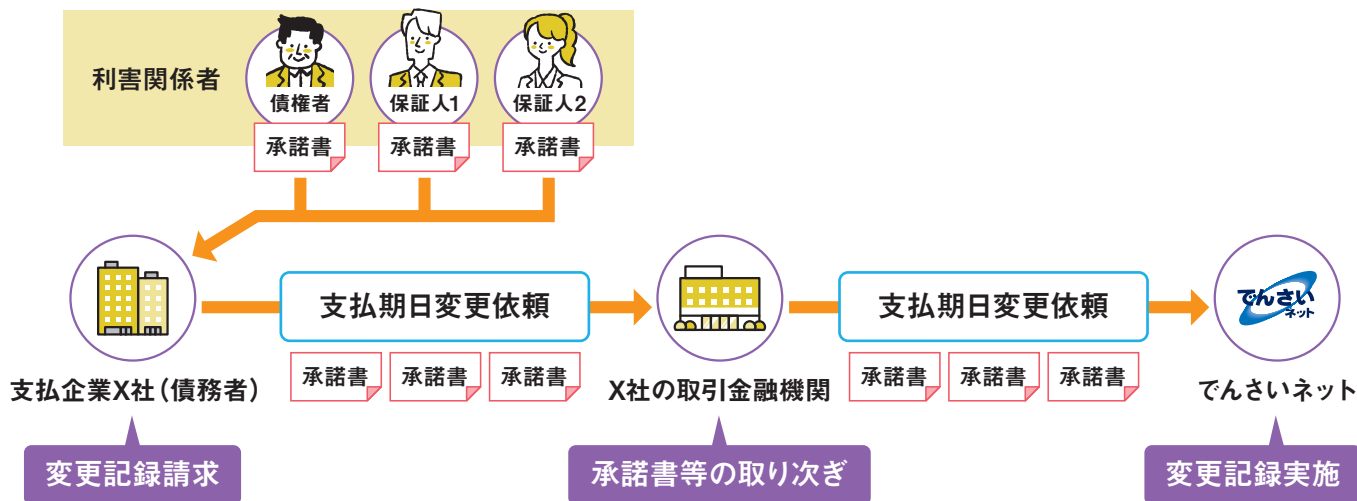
利害関係者

債権者

保証人1

保証人2

承諾書

承諾書

承諾書

支払企業X社（債務者）

支払期日変更依頼

承諾書 承諾書 承諾書

X社の取引金融機関

支払期日変更依頼

承諾書 承諾書 承諾書

でんさいネット

でんさいネット

変更記録請求

承諾書等の取り次ぎ

変更記録実施